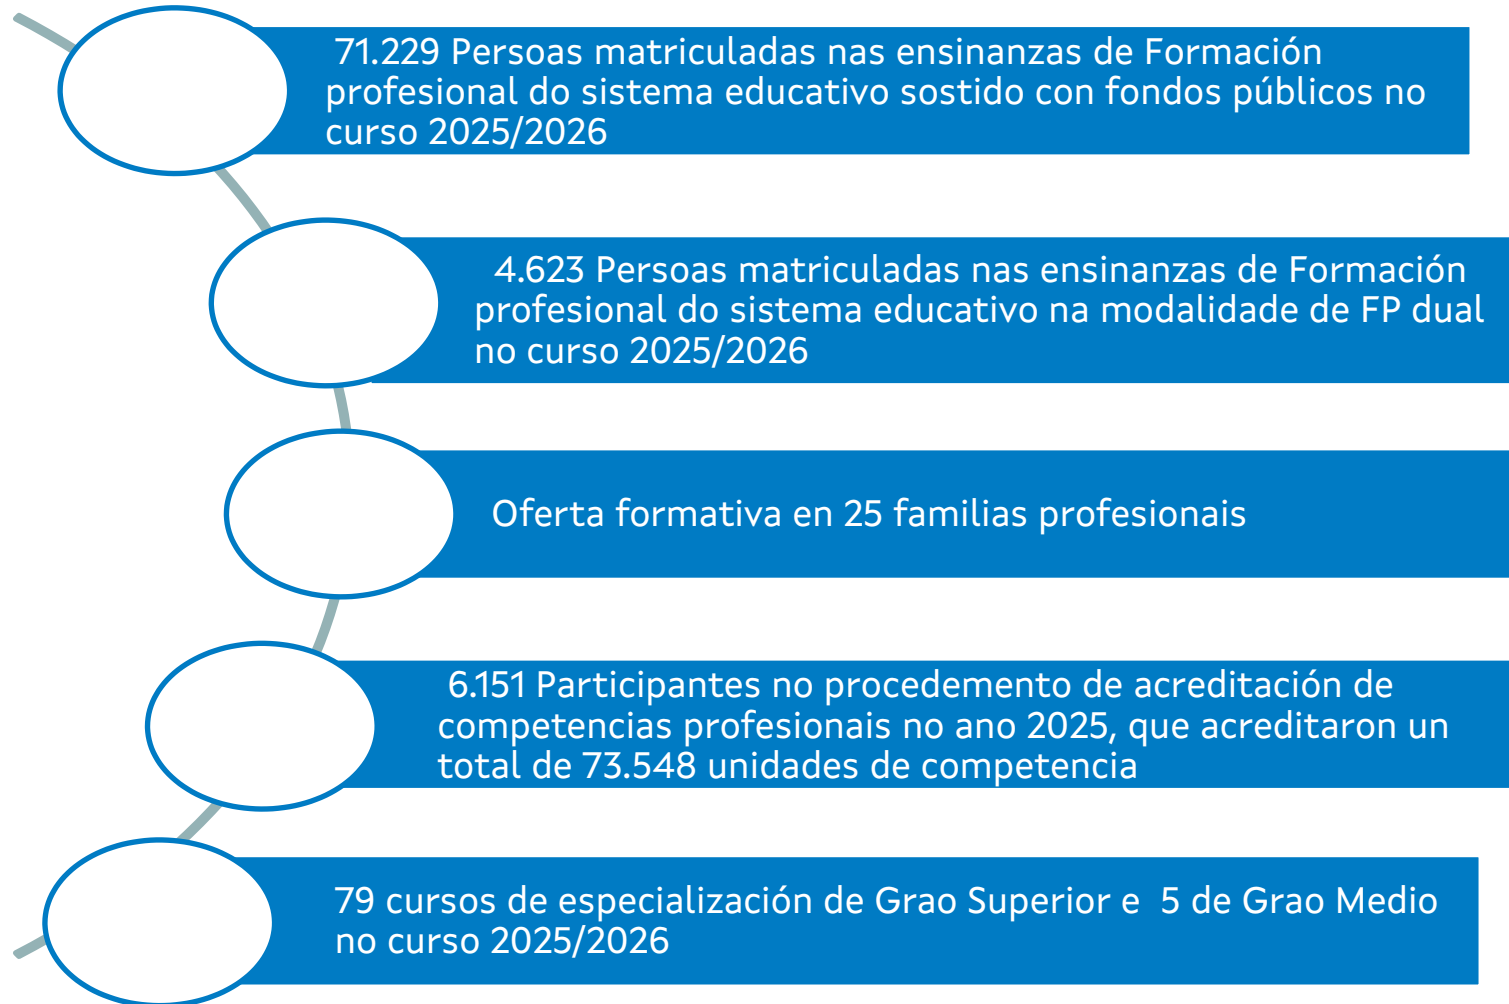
71.229 Persoas matriculadas nas ensinanzas de Formación profesional do sistema educativo sostido con fondos públicos no curso 2025/2026

4.623 Persoas matriculadas nas ensinanzas de Formación profesional do sistema educativo na modalidade de FP dual no curso 2025/2026

Oferta formativa en 25 familias profesionais

6.151 Participantes no procedemento de acreditación de competencias profesionais no ano 2025, que acreditaron un total de 73.548 unidades de competencia

79 cursos de especialización de Grao Superior e 5 de Grao Medio no curso 2025/2026